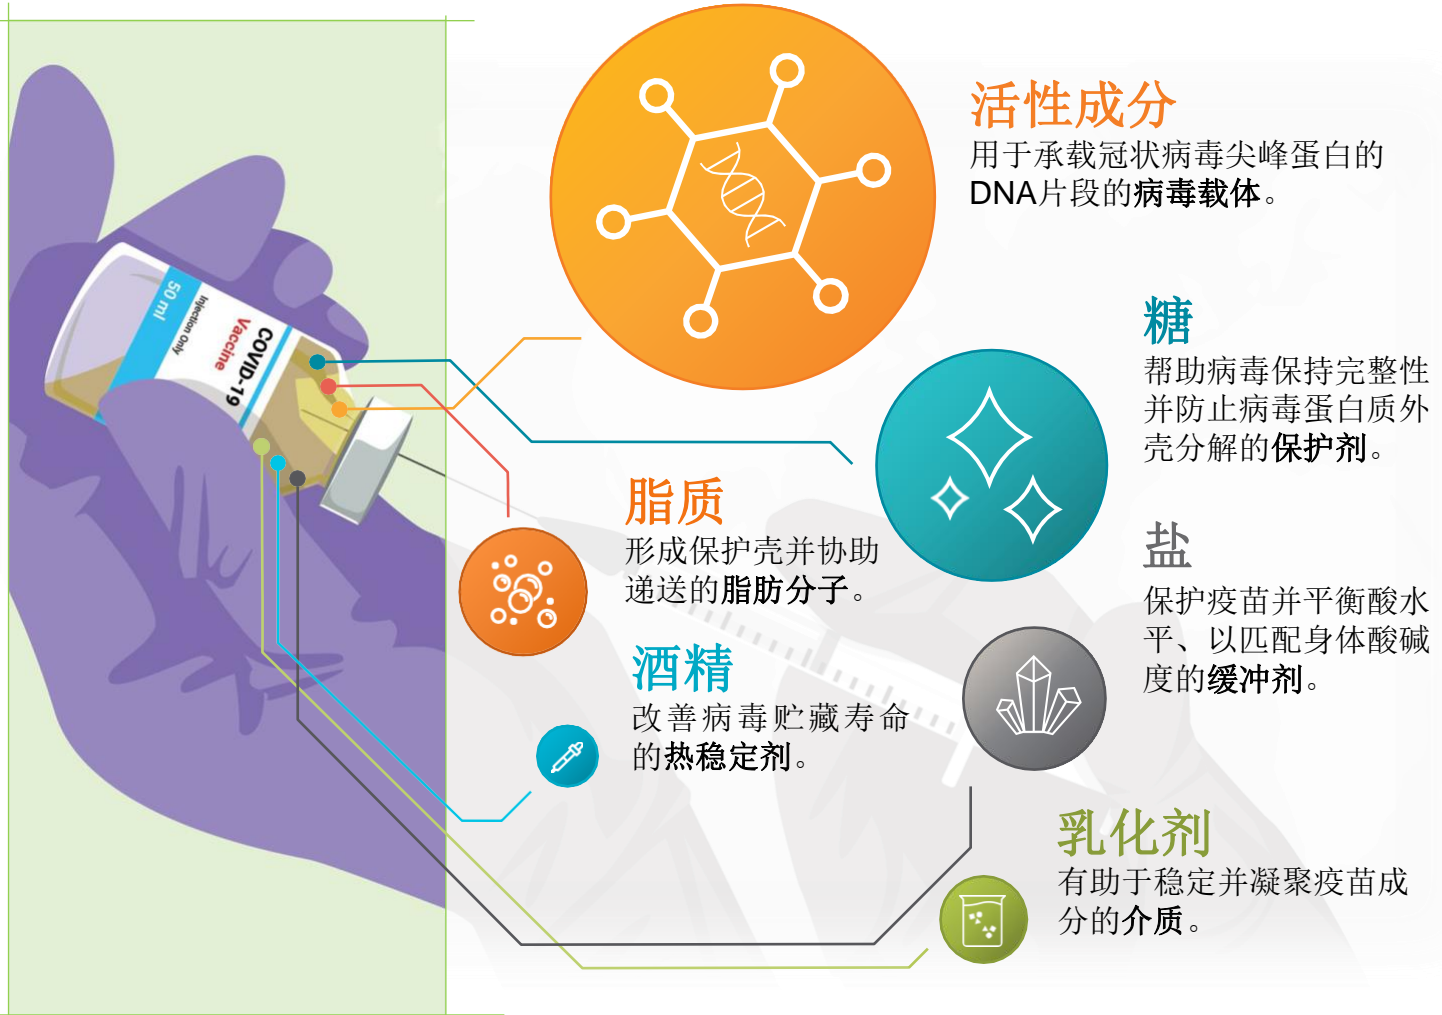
50 ml
Injection Only
COVID-19
Vaccine

活性成分
用于承载冠状病毒尖峰蛋白的DNA片段的病毒载体。

糖
帮助病毒保持完整性并防止病毒蛋白质外壳分解的保护剂。

脂质
形成保护壳并协助递送的脂肪分子。

盐
保护疫苗并平衡酸水平、以匹配身体酸碱度的缓冲剂。

酒精
改善病毒贮藏寿命的热稳定剂。

乳化剂
有助于稳定并凝聚疫苗成分的介质。